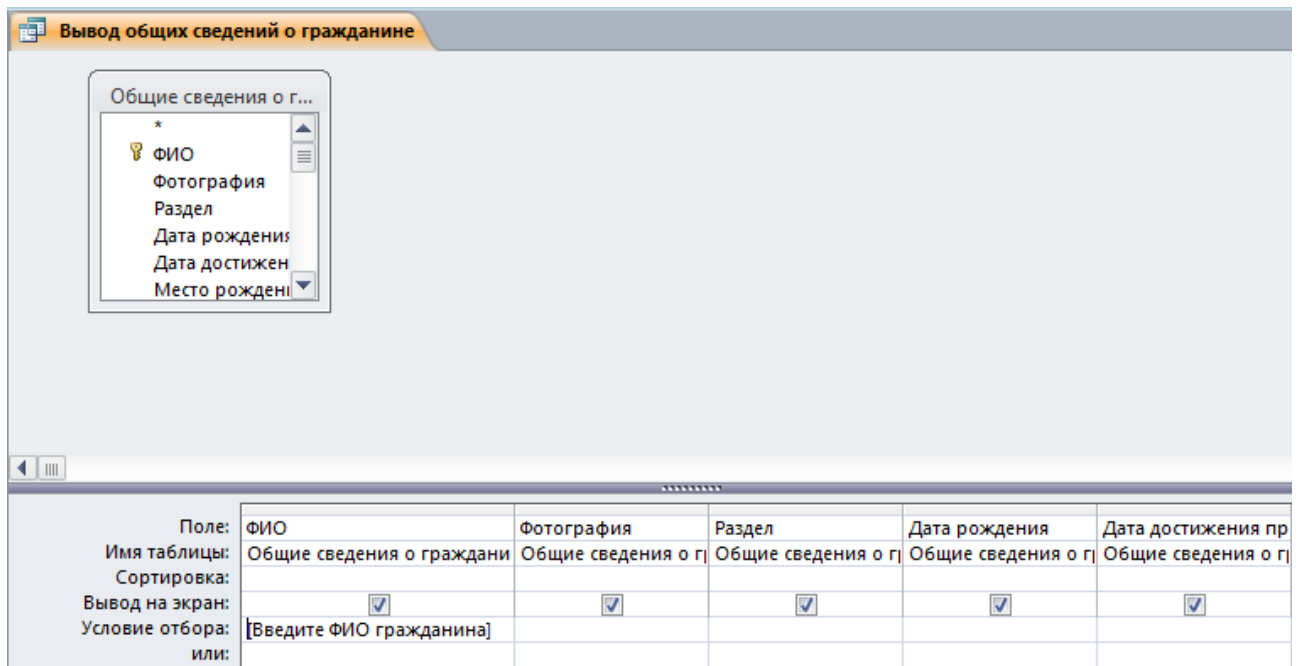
Вывод общих сведений о гражданине

Общие сведения о г...
*
ФИО
Фотография
Раздел
Дата рождения
Дата достижен
Место рождени

| Поле: | ФИО | Фотография | Раздел | Дата рождения | Дата достижения пр |
|---|---|---|---|---|---|
| Имя таблицы: | Общие сведения о граждани | Общие сведения о г | Общие сведения о г | Общие сведения о г | Общие сведения о г |
| Сортировка: | | | | | |
| Вывод на экран: | ☑ | ☑ | ☑ | ☑ | ☑ |
| Условие отбора: | [Введите ФИО гражданина] | | | | |
| или: | | | | | |